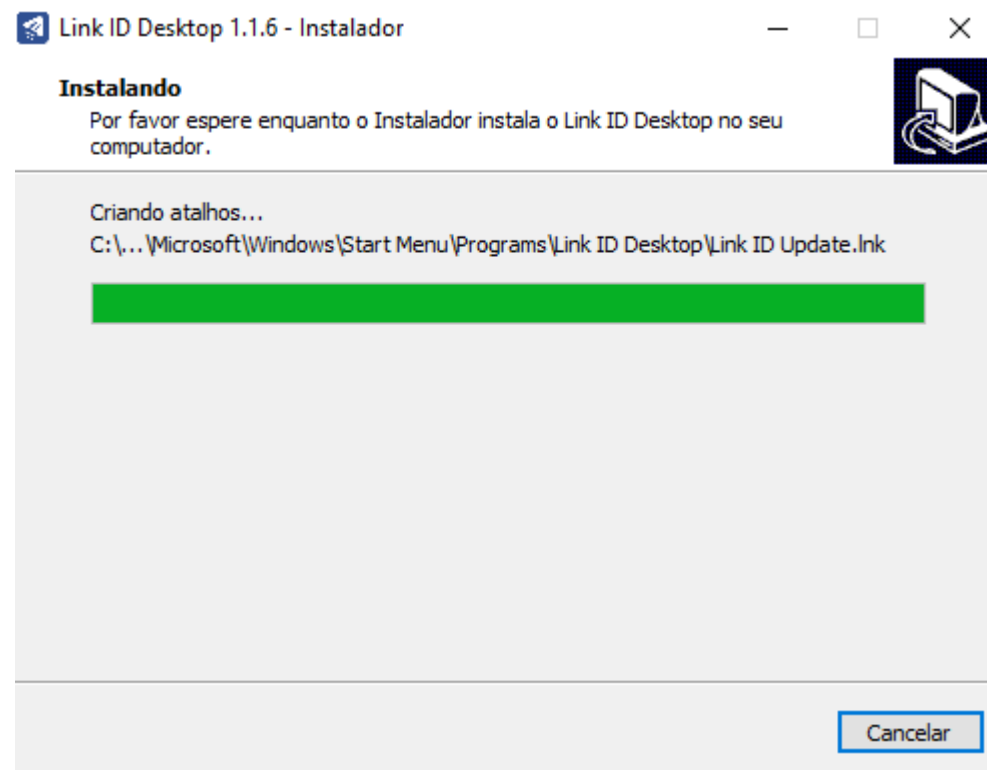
Link ID Desktop 1.1.6 - Instalador

Instalando

Por favor espere enquanto o Instalador instala o Link ID Desktop no seu computador.

Criando atalhos...

C:\...\Microsoft\Windows\Start Menu\Programs\Link ID Desktop\Link ID Update.lnk

Cancelar